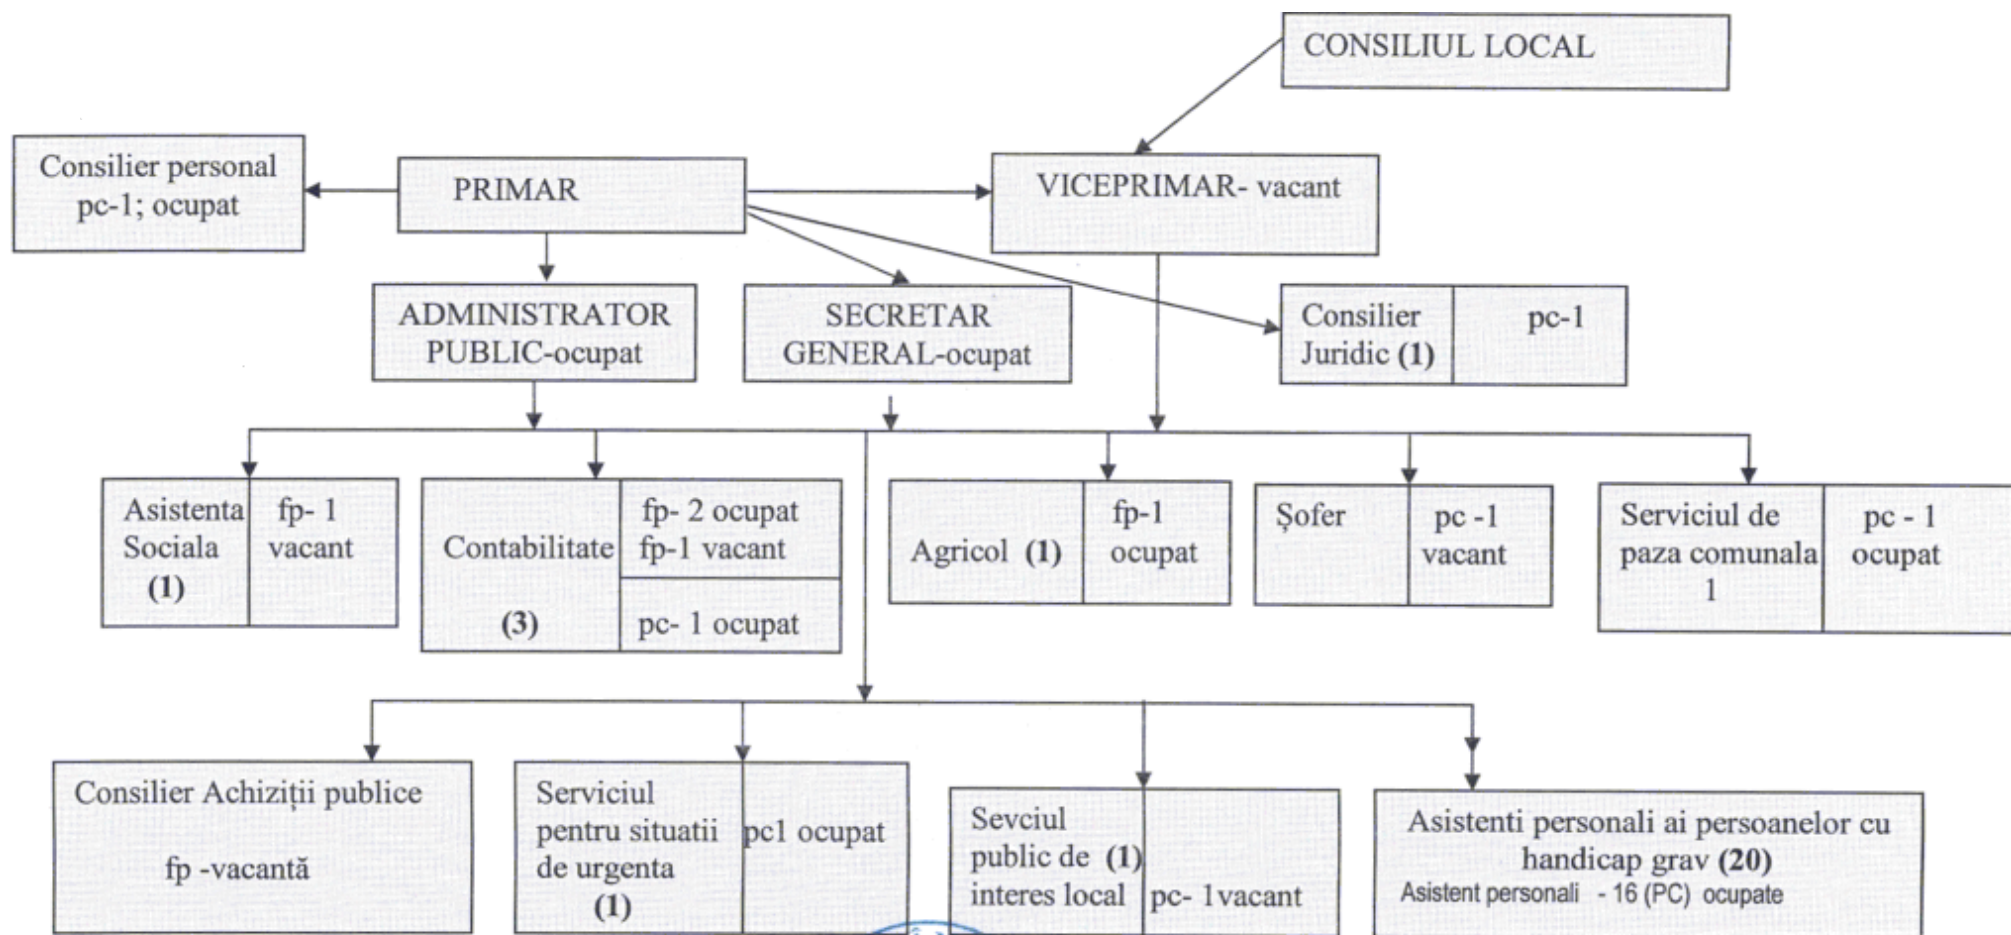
CONSILIUL LOCAL

Consilier personal pc-1; ocupat

PRIMAR

VICEPRIMAR- vacant

ADMINISTRATOR PUBLIC-ocupat

SECRETAR GENERAL-ocupat

Consilier Juridic (1)

pc-1

Asistenta Sociala (1)

fp- 1 vacant

Contabilitate (3)

fp- 2 ocupat fp-1 vacant

pc- 1 ocupat

Agricol (1)

fp-1 ocupat

Şofer

pc -1 vacant

Serviciul de paza comunala 1

pc - 1 ocupat

Consilier Achiziții publice

fp -vacantă

Serviciul pentru situatii de urgenta (1)

pc1 ocupat

Sevciul public de (1) interes local

pc- 1vacant

Asistenti personali ai persoanelor cu handicap grav (20)

Asistent personali - 16 (PC) ocupate